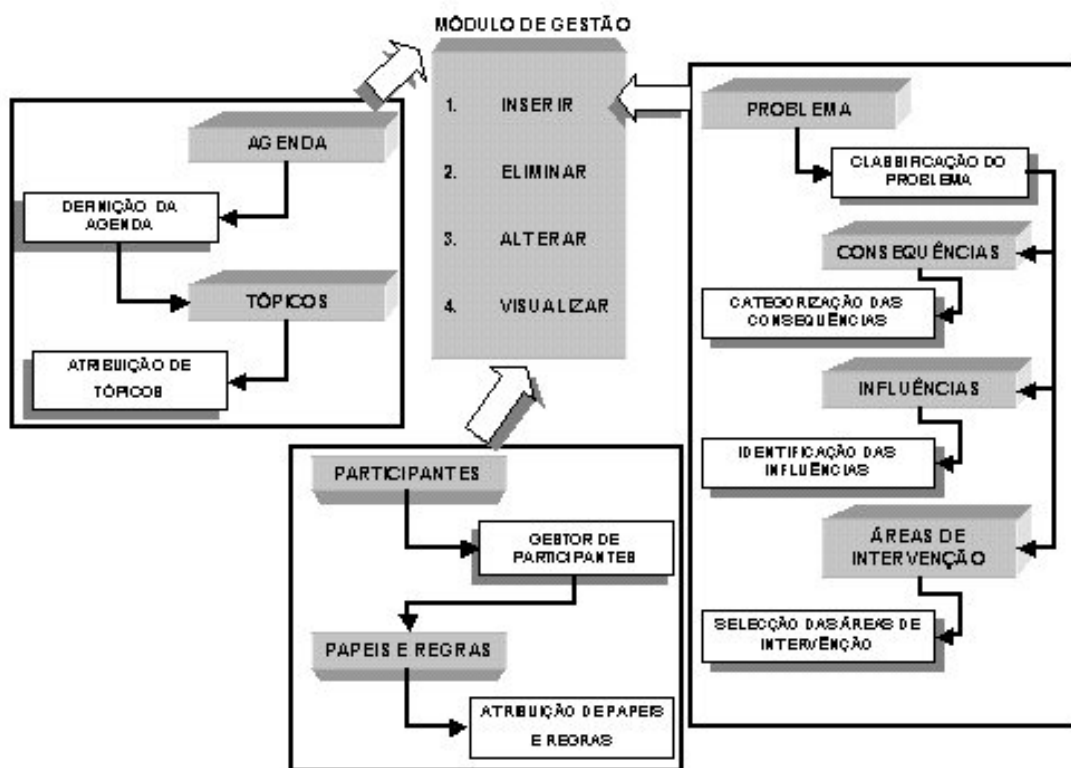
MÓDULO DE GESTÃO

1. INSERIR

2. ELIMINAR

3. ALTERAR

4. VISUALIZAR

AGENDA

DEFINIÇÃO DA AGENDA

TÓPICOS

ATRIBUIÇÃO DE TÓPICOS

PROBLEMA

CLASSIFICAÇÃO DO PROBLEMA

CONSEQUÊNCIAS

CATEGORIZAÇÃO DAS CONSEQUÊNCIAS

INFLUÊNCIAS

IDENTIFICAÇÃO DAS INFLUÊNCIAS

ÁREAS DE INTERVENÇÃO

SELECÇÃO DAS ÁREAS DE INTERVENÇÃO

PARTICIPANTES

GESTOR DE PARTICIPANTES

PAPEIS E REGRAS

ATRIBUIÇÃO DE PAPEIS E REGRAS